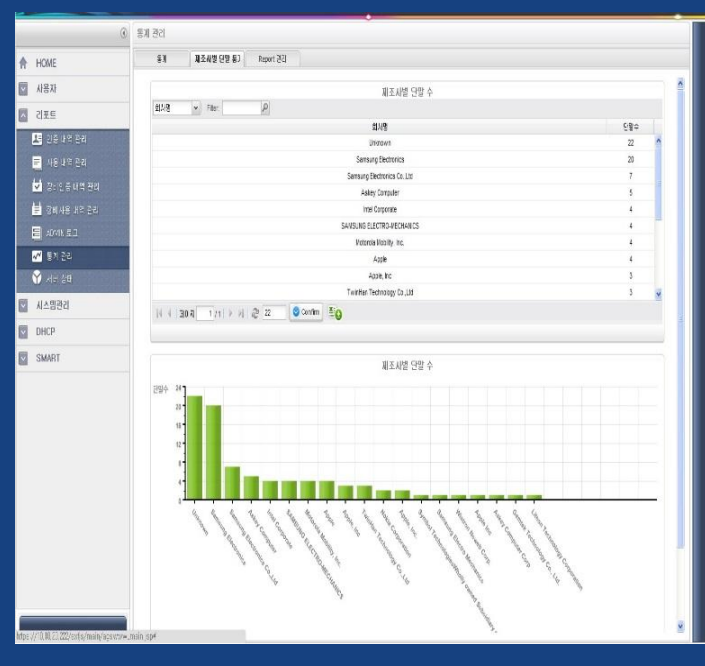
통계 관리

HOME
사용자
리포트
인증 내역 관리
사용 내역 관리
장비별 통계 관리
장애 사용 내역 관리
Admin 로그
통계 관리
서비스 현황
시스템관리
DHCP
SMART

통계 | 제조사별 단말 통계 | Report 관리

제조사별 단말 수

회사명 Filter:

| 회사명 | 단말수 |
|---|---|
| Unknown | 22 |
| Samsung Electronics | 20 |
| Samsung Electronics Co.,Ltd | 7 |
| Askey Computer | 5 |
| Intel Corporate | 4 |
| SAMSUNG ELECTRO-MECHANICS | 4 |
| Motorola Mobility, Inc. | 4 |
| Apple | 4 |
| Apple, Inc | 3 |
| TwinHan Technology Co.,Ltd | 3 |

페이지 1 /1 22 Confirm

제조사별 단말 수

단말수
24
20
16
12
8
4
0

Unknown
Samsung Electronics
Samsung Electronics Co.,Ltd
Askey Computer
Intel Corporate
SAMSUNG ELECTRO-MECHANICS
Motorola Mobility, Inc.
Apple
Apple, Inc
TwinHan Technology Co.,Ltd
Nokia Corporation
Apple, Inc.
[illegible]
Samsung Electro Mechanics
Wistron NeWeb Corp.
Apple Inc
Askey Computer Corp
Gemtek Technology Co., Ltd.
Liteon Technology Corporation

https://10.80.22.222/cnis/main/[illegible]main.jsp#